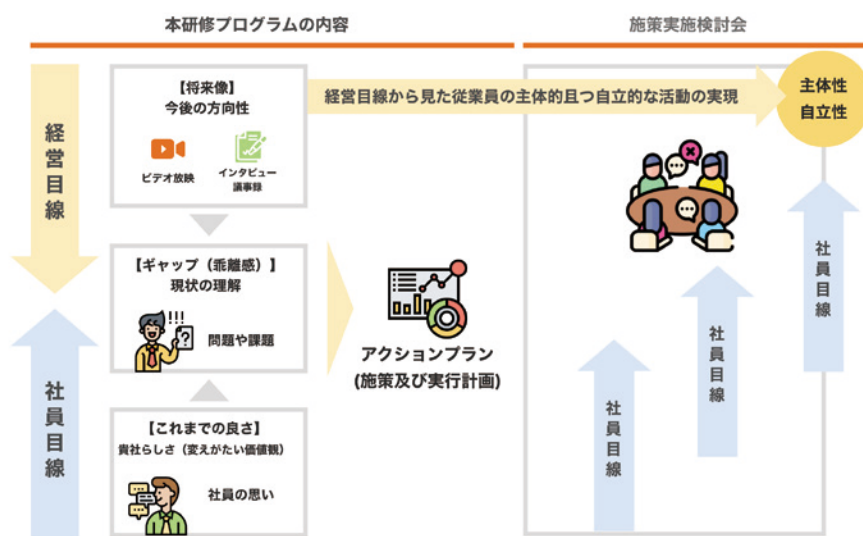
本研修プログラムの内容

施策実施検討会

経営目線

【将来像】
今後の方向性

ビデオ放映

インタビュー議事録

経営目線から見た従業員の主体的且つ自立的な活動の実現

主体性
自立性

【ギャップ（乖離感）】
現状の理解

問題や課題

アクションプラン
(施策及び実行計画)

社員目線

【これまでの良さ】
貴社らしさ（変えがたい価値観）

社員の思い

社員目線

社員目線

社員目線

社員目線